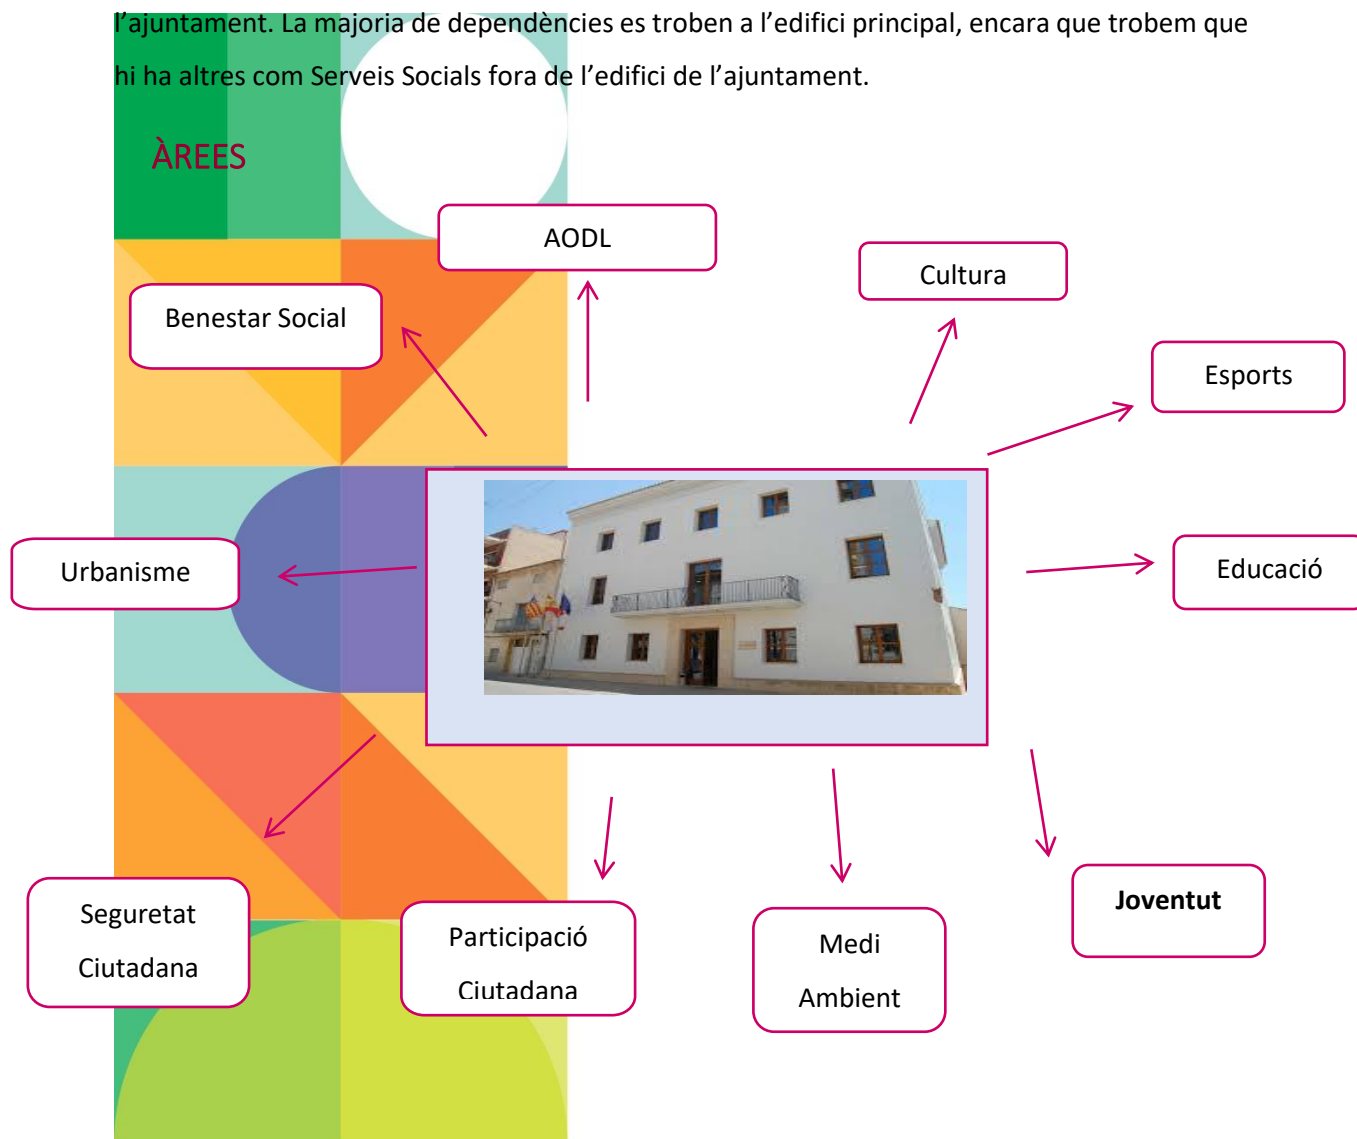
l'ajuntament. La majoria de dependències es troben a l'edifici principal, encara que trobem que hi ha altres com Serveis Socials fora de l'edifici de l'ajuntament.

ÀREES

AODL

Cultura

Benestar Social

Esports

Urbanisme

Educació

Seguretat Ciutadana

Participació Ciutadana

Medi Ambient

**Joventut**